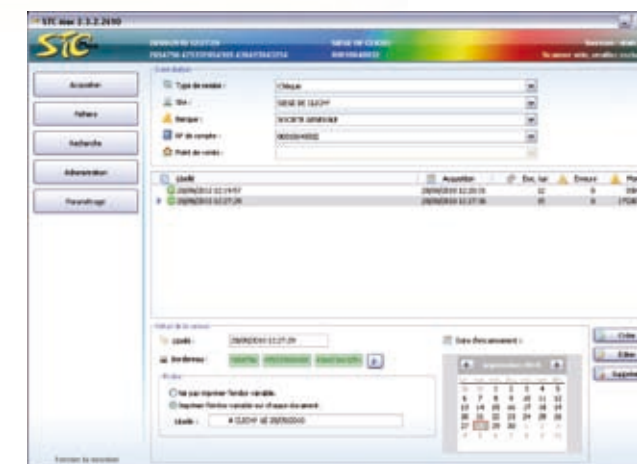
STC Wer 2.3.2.2490

STC

Acquisition

Fichiers

Recherche

Administration

Paramétrage

Type de remise : Chèque

Site : SIEGE DE CLICHY

Banque : SOCIETE GENERALE

N° de compte :

Point de vente :

Libellé

28/09/2013 12:19:57

28/09/2013 12:27:29

Acquisition

Enc. lus

Erreurs

Libellé : 28/09/2010 12:27:29

Bordereau :

Ne pas imprimer l'endos variable

Imprimer l'endos variable sur chaque document

Libellé :

Date d'encaissement :

Créer

Éditer

Supprimer

Terminer la remise

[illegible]